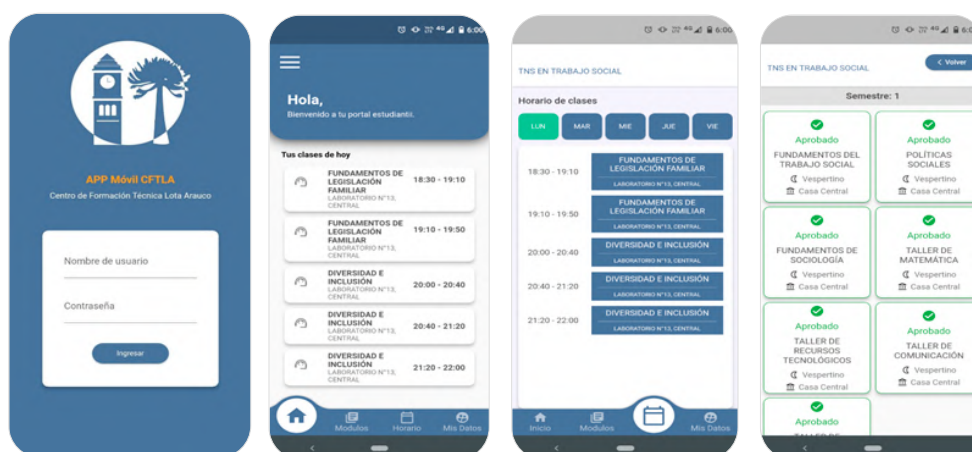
APP Móvil CFTLA
Centro de Formación Técnica Lota Arauco

Nombre de usuario

Contraseña

Ingresar

6:00

Hola,
Bienvenido a tu portal estudiantil.

Tus clases de hoy

FUNDAMENTOS DE LEGISLACIÓN FAMILIAR
LABORATORIO N°13, CENTRAL
18:30 - 19:10

FUNDAMENTOS DE LEGISLACIÓN FAMILIAR
LABORATORIO N°13, CENTRAL
19:10 - 19:50

DIVERSIDAD E INCLUSIÓN
LABORATORIO N°13, CENTRAL
20:00 - 20:40

DIVERSIDAD E INCLUSIÓN
LABORATORIO N°13, CENTRAL
20:40 - 21:20

DIVERSIDAD E INCLUSIÓN
LABORATORIO N°13, CENTRAL
21:20 - 22:00

Modulos
Horario
Mis Datos

6:00

TNS EN TRABAJO SOCIAL

Horario de clases

LUN
MAR
MIE
JUE
VIE

18:30 - 19:10
FUNDAMENTOS DE LEGISLACIÓN FAMILIAR
LABORATORIO N°13, CENTRAL

19:10 - 19:50
FUNDAMENTOS DE LEGISLACIÓN FAMILIAR
LABORATORIO N°13, CENTRAL

20:00 - 20:40
DIVERSIDAD E INCLUSIÓN
LABORATORIO N°13, CENTRAL

20:40 - 21:20
DIVERSIDAD E INCLUSIÓN
LABORATORIO N°13, CENTRAL

21:20 - 22:00
DIVERSIDAD E INCLUSIÓN
LABORATORIO N°13, CENTRAL

Inicio
Modulos
Mis Datos

TNS EN TRABAJO SOCIAL
< Volver

Semestre: 1

Aprobado
FUNDAMENTOS DEL TRABAJO SOCIAL
Vespertino
Casa Central

Aprobado
POLÍTICAS SOCIALES
Vespertino
Casa Central

Aprobado
FUNDAMENTOS DE SOCIOLOGÍA
Vespertino
Casa Central

Aprobado
TALLER DE MATEMÁTICA
Vespertino
Casa Central

Aprobado
TALLER DE RECURSOS TECNOLÓGICOS
Vespertino
Casa Central

Aprobado
TALLER DE COMUNICACIÓN
Vespertino
Casa Central

Aprobado
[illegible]